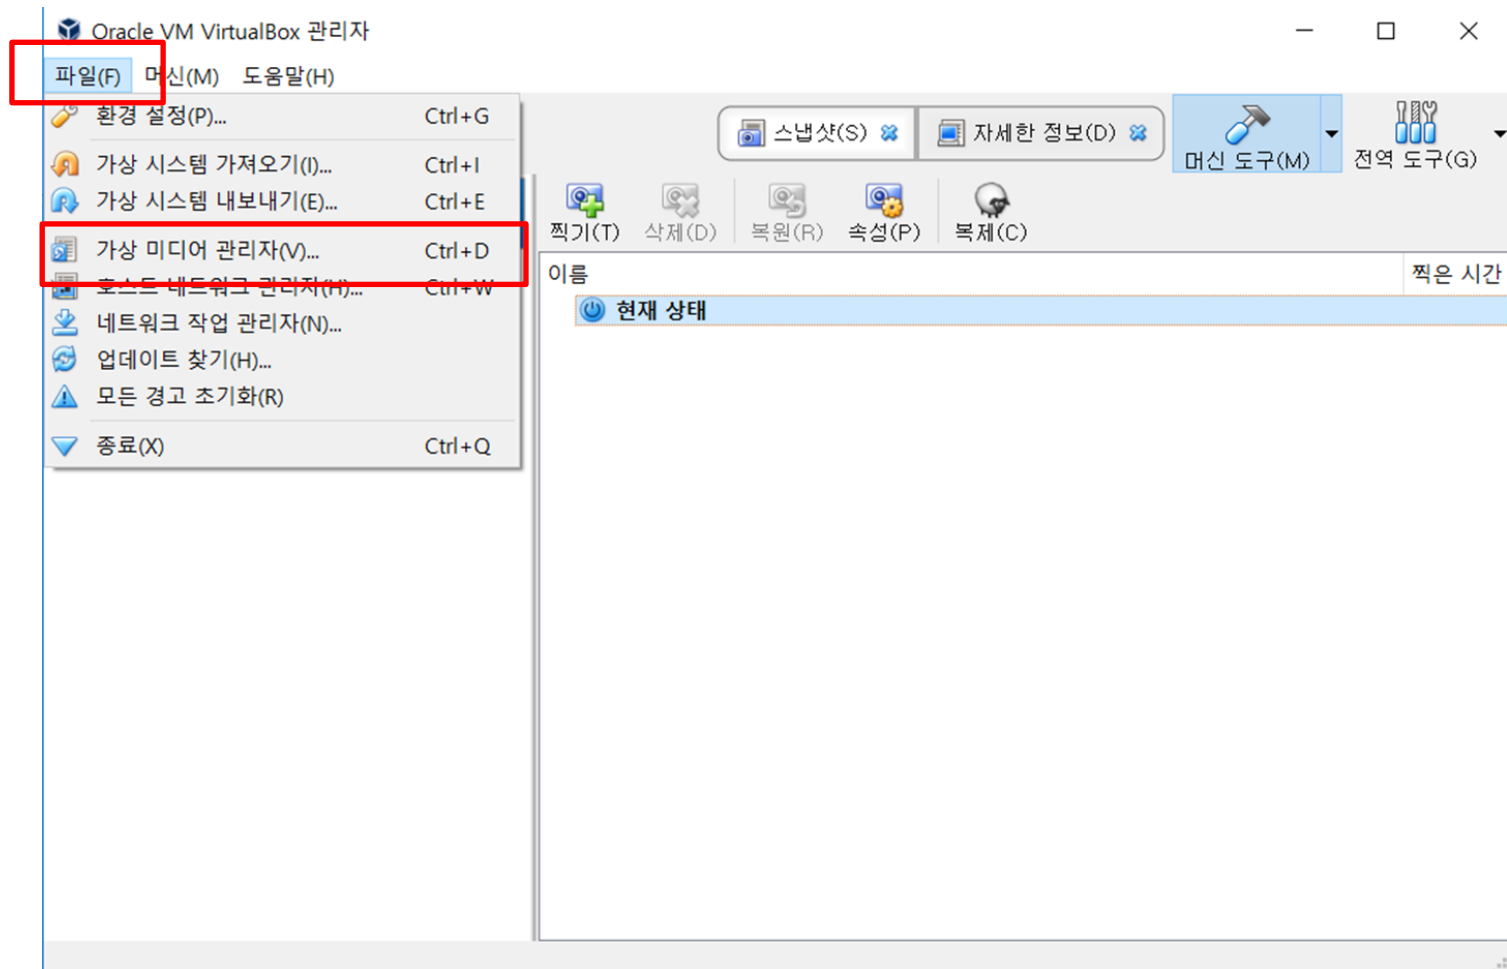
Oracle VM VirtualBox 관리자

파일(F) 머신(M) 도움말(H)

환경 설정(P)... Ctrl+G
가상 시스템 가져오기(I)... Ctrl+I
가상 시스템 내보내기(E)... Ctrl+E
가상 미디어 관리자(V)... Ctrl+D
호스트 네트워크 관리자(H)... Ctrl+W
네트워크 작업 관리자(N)...
업데이트 찾기(H)...
모든 경고 초기화(R)
종료(X) Ctrl+Q

스냅샷(S) 자세한 정보(D) 머신 도구(M) 전역 도구(G)

찍기(T) 삭제(D) 복원(R) 속성(P) 복제(C)

| 이름 | 찍은 시간 |
|---|---|
| 현재 상태 | |